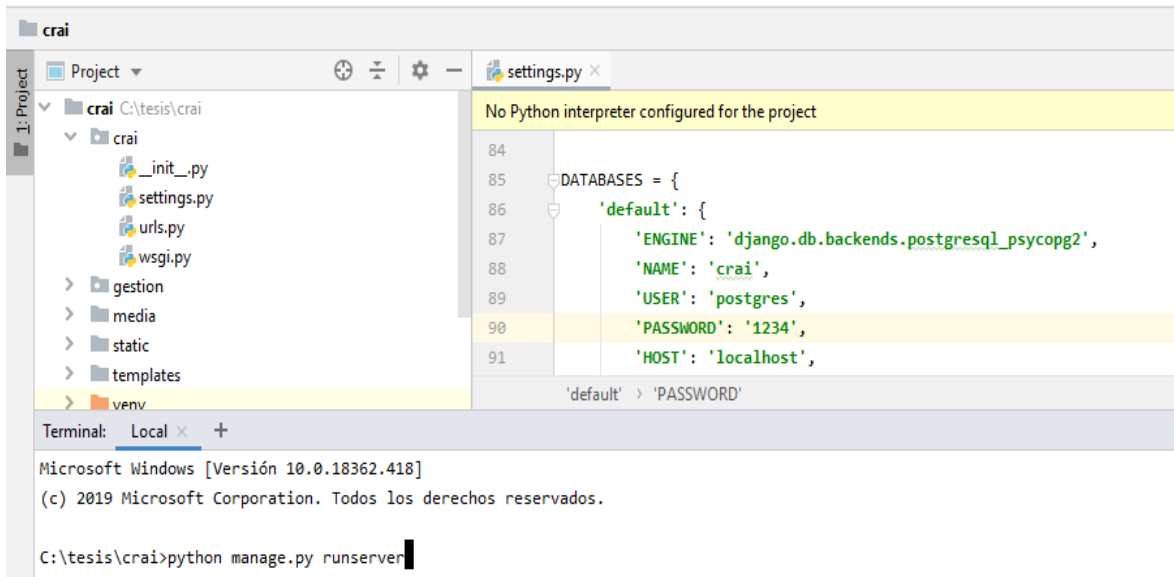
crai

1: Project

Project

crai C:\tesis\crai
crai
__init__.py
settings.py
urls.py
wsgi.py
gestion
media
static
templates
venv

settings.py ×

No Python interpreter configured for the project

84
85 DATABASES = {
86 'default': {
87 'ENGINE': 'django.db.backends.postgresql_psycopg2',
88 'NAME': 'crai',
89 'USER': 'postgres',
90 'PASSWORD': '1234',
91 'HOST': 'localhost',

'default' › 'PASSWORD'

Terminal: Local × +

Microsoft Windows [Versión 10.0.18362.418]
(c) 2019 Microsoft Corporation. Todos los derechos reservados.

C:\tesis\crai>python manage.py runserver